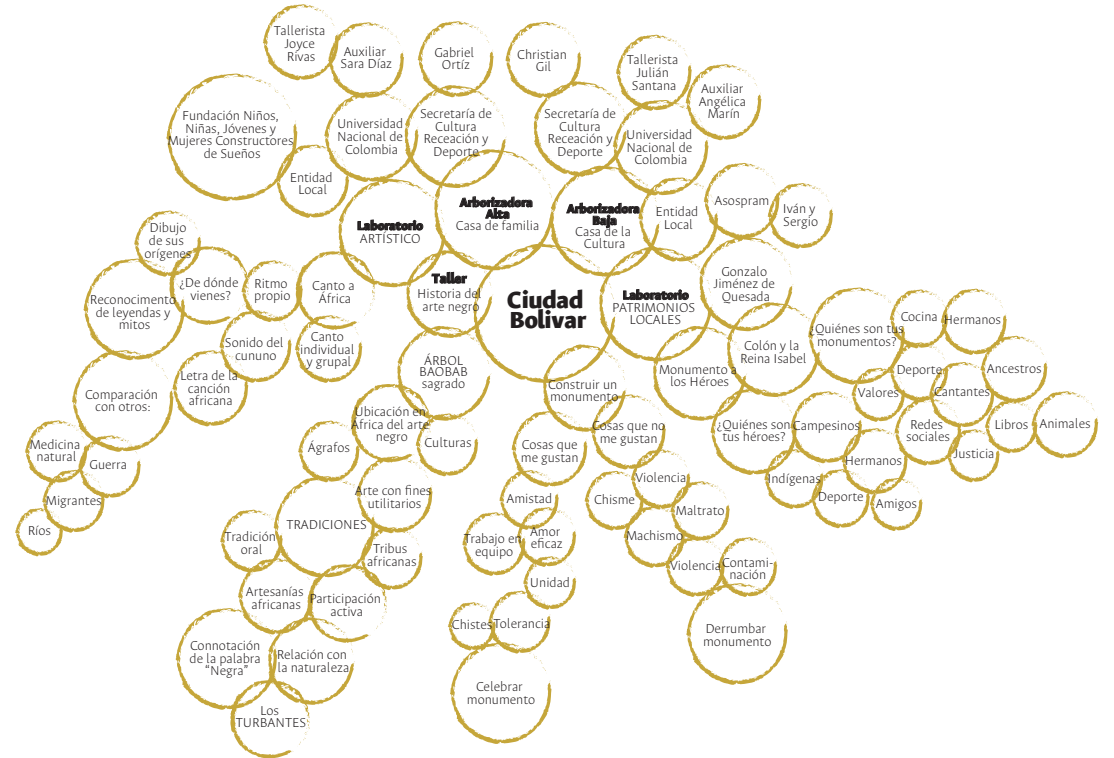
Tallerista Joyce Rivas

Auxiliar Sara Díaz

Gabriel Ortíz

Christian Gil

Tallerista Julián Santana

Auxiliar Angélica Marín

Fundación Niños, Niñas, Jóvenes y Mujeres Constructores de Sueños

Universidad Nacional de Colombia

Secretaría de Cultura Receación y Deporte

Secretaría de Cultura Receación y Deporte

Universidad Nacional de Colombia

Entidad Local

Laboratorio ARTÍSTICO

Arborizadora Alta Casa de familia

Arborizadora Baja Casa de la Cultura

Entidad Local

Asospram

Iván y Sergio

Dibujo de sus orígenes

¿De dónde vienes?

Ritmo propio

Canto a África

Taller Historia del arte negro

Ciudad Bolivar

Laboratorio PATRIMONIOS LOCALES

Gonzalo Jiménez de Quesada

Reconocimento de leyendas y mitos

Sonido del cununo

Canto individual y grupal

Cocina

Hermanos

Colón y la Reina Isabel

¿Quiénes son tus monumentos?

Comparación con otros:

Letra de la canción africana

ÁRBOL BAOBAB sagrado

Construir un monumento

Monumento a los Héroes

Deporte

Ancestros

Cantantes

Valores

Ubicación en Africa del arte negro

Culturas

Cosas que me gustan

Cosas que no me gustan

¿Quiénes son tus héroes?

Campesinos

Redes sociales

Libros

Animales

Medicina natural

Ágrafos

Justicia

Hermanos

Guerra

Violencia

Indígenas

Migrantes

Amistad

Chisme

Maltrato

Deporte

Amigos

Arte con fines utilitarios

Ríos

TRADICIONES

Trabajo en equipo

Amor eficaz

Machismo

Tradición oral

Tribus africanas

Violencia

Contaminación

Unidad

Artesanías africanas

Participación activa

Chistes

Tolerancia

Derrumbar monumento

Connotación de la palabra "Negra"

Relación con la naturaleza

Celebrar monumento

Los TURBANTES